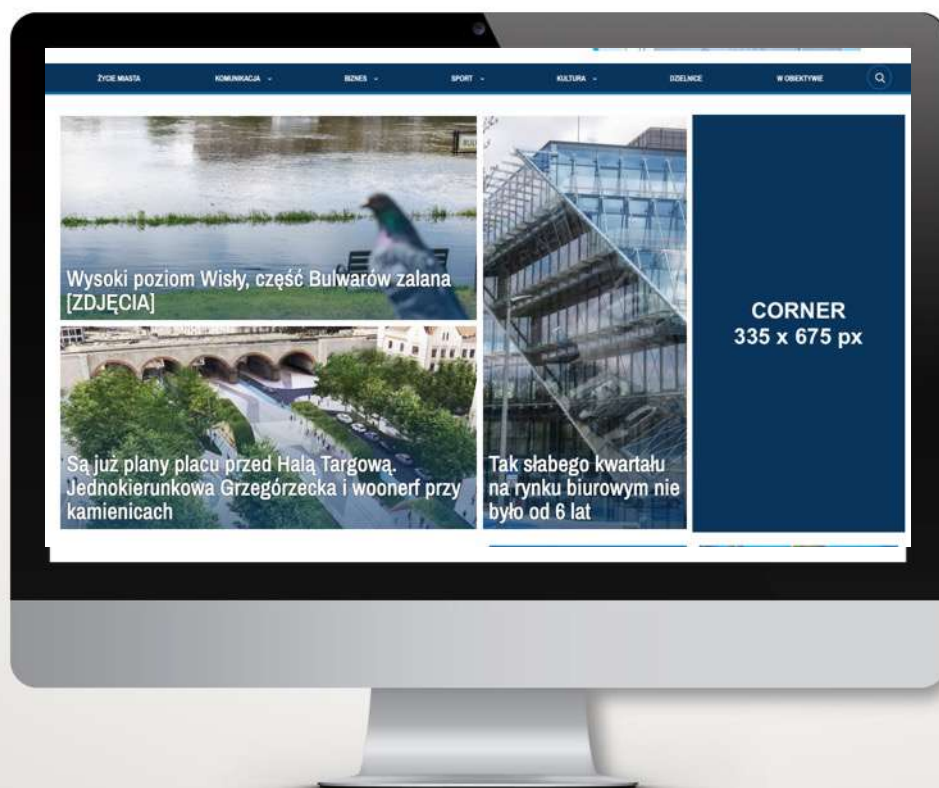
ŻYCIE MIASTA KOMUNIKACJA ⌄ BIZNES ⌄ SPORT ⌄ KULTURA ⌄ DZIELNICE W OBIEKTYWIE

Wysoki poziom Wisły, część Bulwarów zalana [ZDJĘCIA]

Są już plany placu przed Halą Targową. Jednokierunkowa Grzegórzecka i woonerf przy kamienicach

Tak słabego kwartału na rynku biurowym nie było od 6 lat

CORNER
335 x 675 px